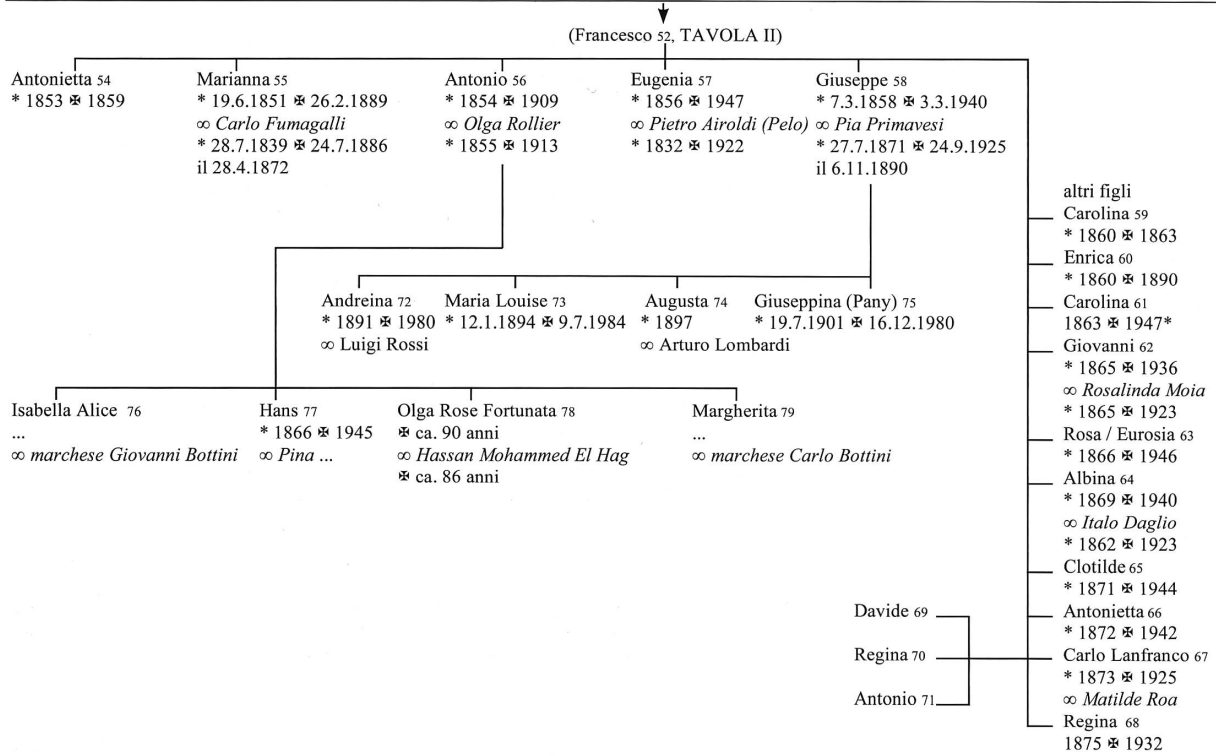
(Francesco 52, TAVOLA II)

Antonietta 54
* 1853 ✠ 1859

Marianna 55
* 19.6.1851 ✠ 26.2.1889
∞ *Carlo Fumagalli*
* 28.7.1839 ✠ 24.7.1886
il 28.4.1872

Antonio 56
* 1854 ✠ 1909
∞ *Olga Rollier*
* 1855 ✠ 1913

Eugenia 57
* 1856 ✠ 1947
∞ *Pietro Airoldi (Pelo)*
* 1832 ✠ 1922

Giuseppe 58
* 7.3.1858 ✠ 3.3.1940
∞ *Pia Primavesi*
* 27.7.1871 ✠ 24.9.1925
il 6.11.1890

altri figli
Carolina 59
* 1860 ✠ 1863
Enrica 60
* 1860 ✠ 1890
Carolina 61
1863 ✠ 1947*
Giovanni 62
* 1865 ✠ 1936
∞ *Rosalinda Moia*
* 1865 ✠ 1923
Rosa / Eurosia 63
* 1866 ✠ 1946
Albina 64
* 1869 ✠ 1940
∞ *Italo Daglio*
* 1862 ✠ 1923
Clotilde 65
* 1871 ✠ 1944
Antonietta 66
* 1872 ✠ 1942
Carlo Lanfranco 67
* 1873 ✠ 1925
∞ *Matilde Roa*
Regina 68
1875 ✠ 1932

Andreina 72
* 1891 ✠ 1980
∞ Luigi Rossi

Maria Louise 73
* 12.1.1894 ✠ 9.7.1984

Augusta 74
* 1897
∞ Arturo Lombardi

Giuseppina (Pany) 75
* 19.7.1901 ✠ 16.12.1980

Isabella Alice 76
...
∞ *marchese Giovanni Bottini*

Hans 77
* 1866 ✠ 1945
∞ *Pina ...*

Olga Rose Fortunata 78
✠ ca. 90 anni
∞ *Hassan Mohammed El Hag*
✠ ca. 86 anni

Margherita 79
...
∞ *marchese Carlo Bottini*

Davide 69
Regina 70
Antonio 71